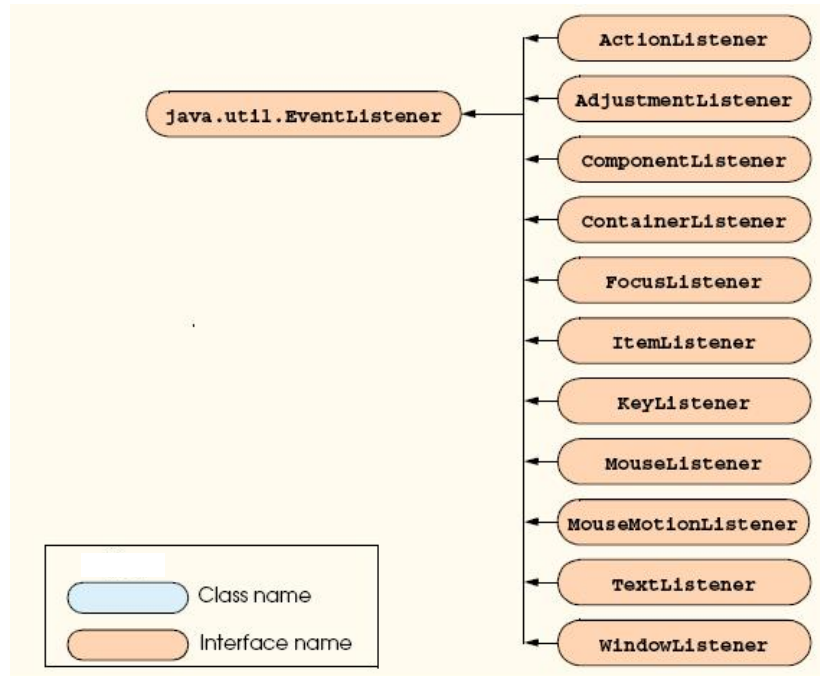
java.util.EventListener

ActionListener

AdjustmentListener

ComponentListener

ContainerListener

FocusListener

ItemListener

KeyListener

MouseListener

MouseMotionListener

TextListener

WindowListener

Class name

Interface name